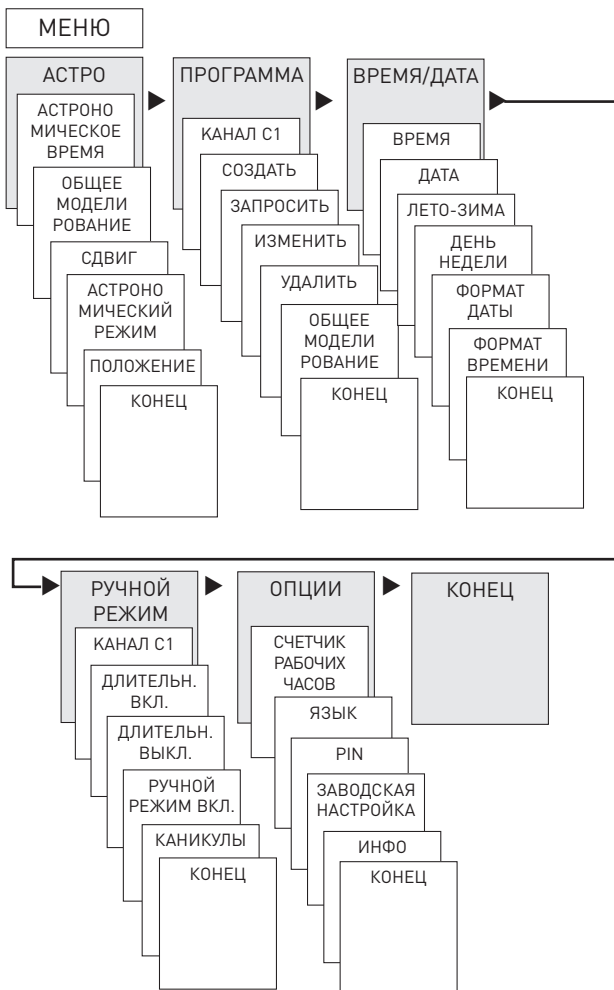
МЕНЮ

АСТРО

АСТРОНОМИЧЕСКОЕ ВРЕМЯ

ОБЩЕЕ МОДЕЛИРОВАНИЕ

СДВИГ

АСТРОНОМИЧЕСКИЙ РЕЖИМ

ПОЛОЖЕНИЕ

КОНЕЦ

ПРОГРАММА

КАНАЛ C1

СОЗДАТЬ

ЗАПРОСИТЬ

ИЗМЕНИТЬ

УДАЛИТЬ

ОБЩЕЕ МОДЕЛИРОВАНИЕ

КОНЕЦ

ВРЕМЯ/ДАТА

ВРЕМЯ

ДАТА

ЛЕТО-ЗИМА

ДЕНЬ НЕДЕЛИ

ФОРМАТ ДАТЫ

ФОРМАТ ВРЕМЕНИ

КОНЕЦ

РУЧНОЙ РЕЖИМ

КАНАЛ C1

ДЛИТЕЛЬН. ВКЛ.

ДЛИТЕЛЬН. ВЫКЛ.

РУЧНОЙ РЕЖИМ ВКЛ.

КАНИКУЛЫ

КОНЕЦ

ОПЦИИ

СЧЕТЧИК РАБОЧИХ ЧАСОВ

ЯЗЫК

PIN

ЗАВОДСКАЯ НАСТРОЙКА

ИНФО

КОНЕЦ

КОНЕЦ